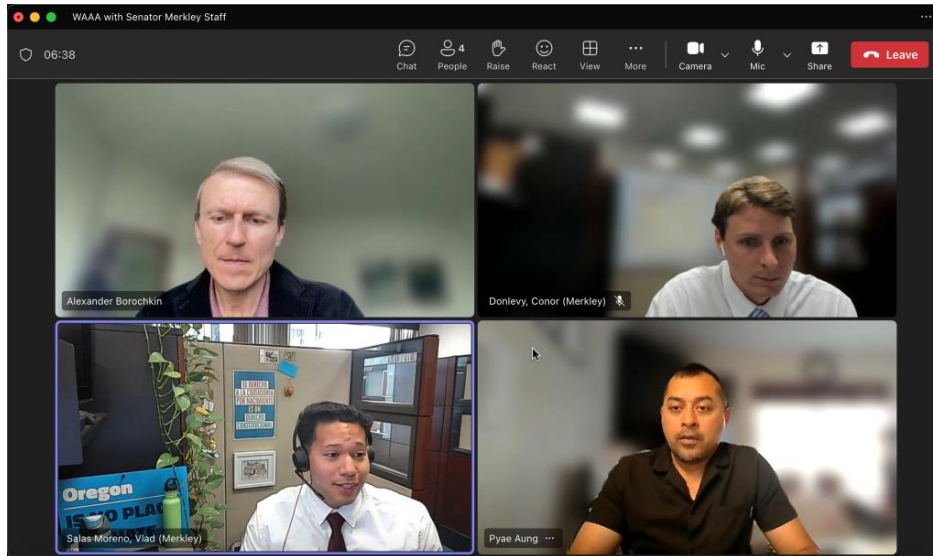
WAAA with Senator Merkley Staff

06:38

Chat
4
People
Raise
React
View
More
Camera
Mic
Share
Leave

Alexander Borochkin

Donlevy, Conor (Merkley)

EL DERECHO A LA CIUDADANÍA POR NACIMIENTO ES UN DERECHO CONSTITUCIONAL

Oregon
IS NO PLAC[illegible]

Salas Moreno, Vlad (Merkley)

Pyae Aung